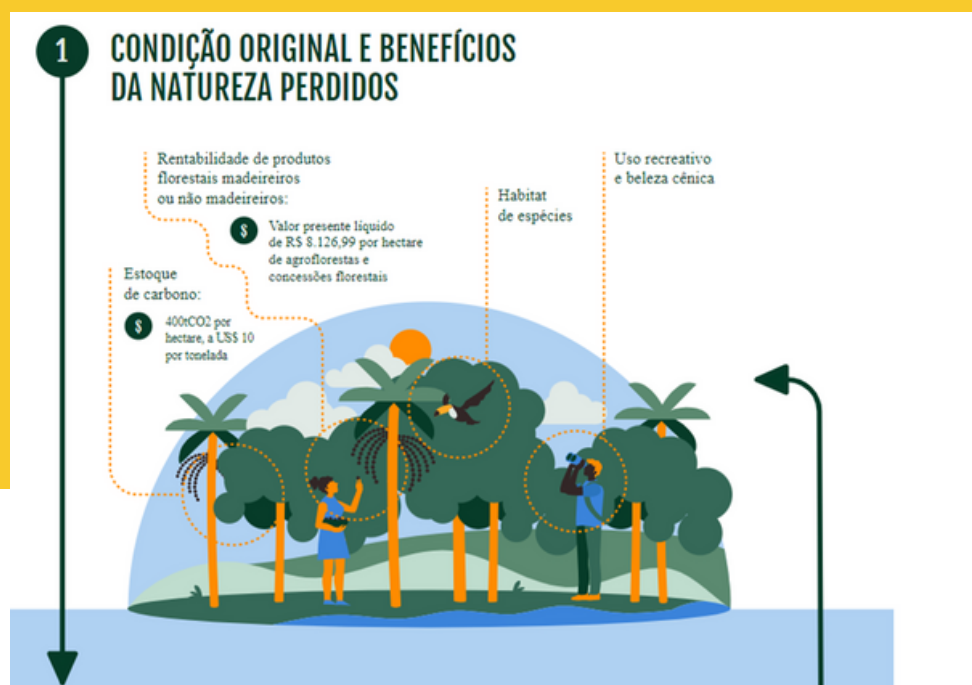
1

CONDIÇÃO ORIGINAL E BENEFÍCIOS DA NATUREZA PERDIDOS

Rentabilidade de produtos florestais madeireiros ou não madeireiros:

$ Valor presente líquido de R$ 8.126,99 por hectare de agroflorestas e concessões florestais

Habitat de espécies

Uso recreativo e beleza cênica

Estoque de carbono:

$ 400tCO2 por hectare, a US$ 10 por tonelada